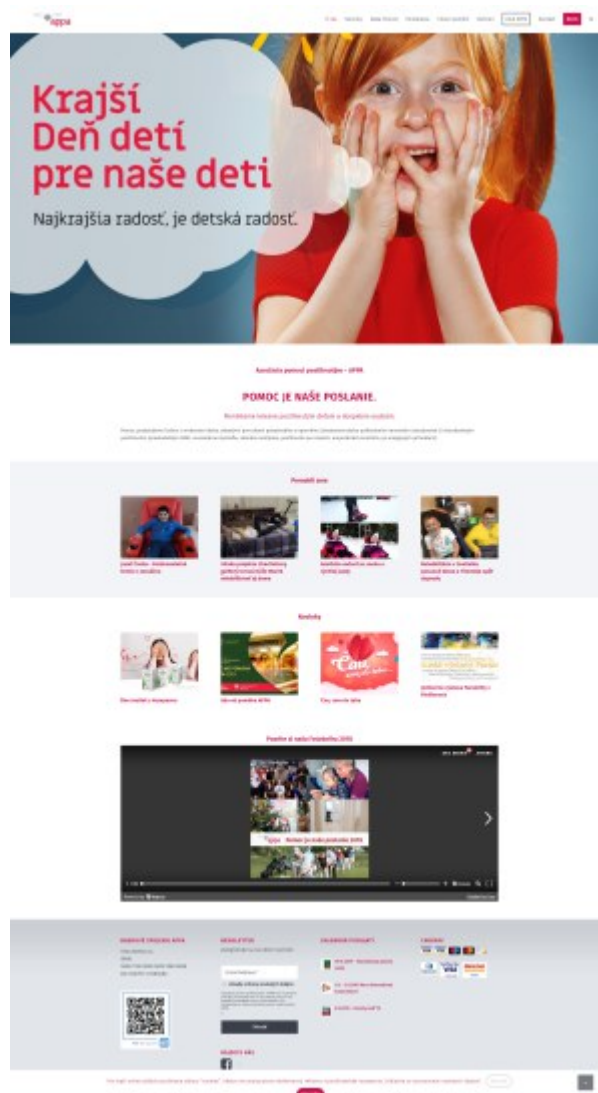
appa

Krajší Deň detí pre naše deti

Najkrajšia radosť, je detská radosť.

Asociácia pomoci postihnutým – APPA

POMOC JE NAŠE POSLANIE.

Pomoc je naše poslanie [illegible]

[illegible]

Pomohli sme

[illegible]

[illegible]

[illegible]

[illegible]

Novinky

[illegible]

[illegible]

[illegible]

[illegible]

Pozrite si našu fotoknihu 2015

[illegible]

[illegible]

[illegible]

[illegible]

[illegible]

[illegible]